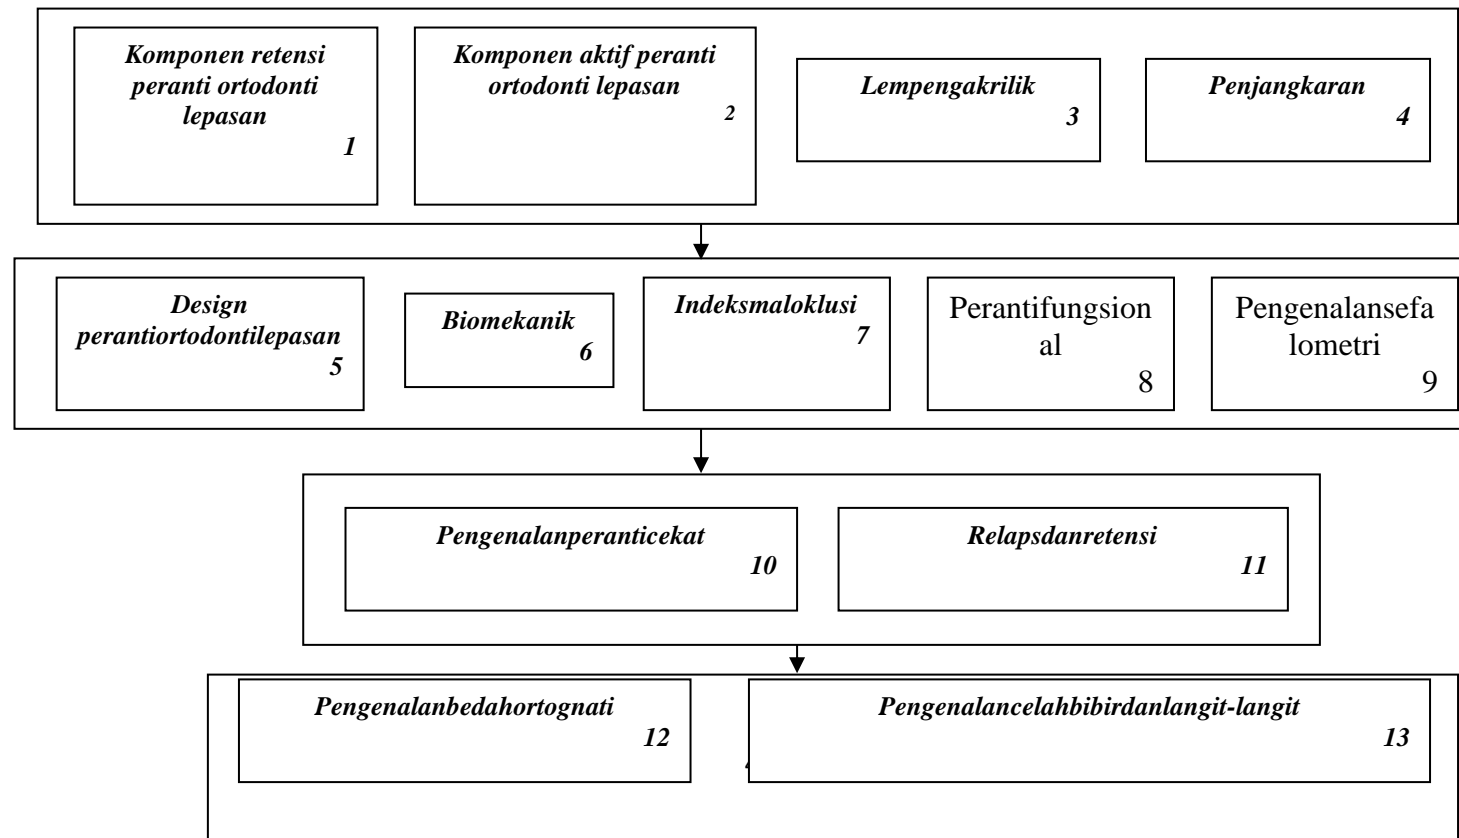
Komponen retensi peranti ortodonti lepasan
1

Komponen aktif peranti ortodonti lepasan
2

Lempengakrilik
3

Penjangkaran
4

Design perantiortodontilepasan
5

Biomekanik
6

Indeksmaloklusi
7

Perantifungsional
8

Pengenalansefalometri
9

Pengenalanperanticekat
10

Relapsdanretensi
11

Pengenalanbedahortognati
12

Pengenalancelahbibirdanlangit-langit
13